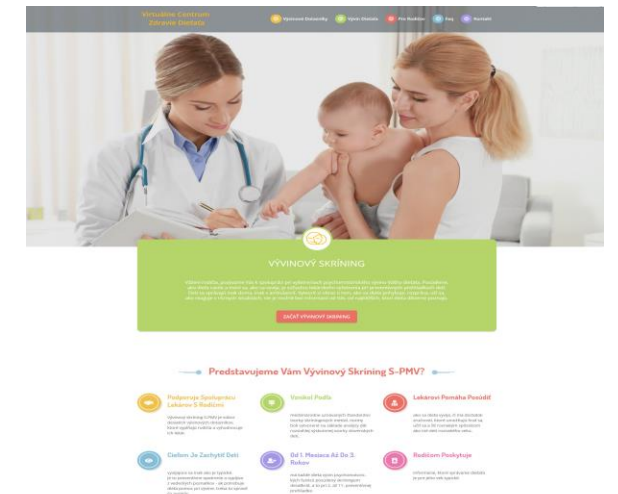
Virtuálne Centrum Zdravie Dieťaťa

Vývinové Milníky
Vývin Dieťaťa
Pre Rodičov
Faq
Kontakt

VÝVINOVÝ SKRÍNING

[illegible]

ZAČAŤ VÝVINOVÝ SKRÍNING

Predstavujeme Vám Vývinový Skríning S-PMV?

Podporuje Spoluprácu Lekárov S Rodičmi

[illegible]

Vznikol Podľa

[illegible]

Lekárová Pomáha Posúdiť

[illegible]

Cieľom Je Zachytiť Deti

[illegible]

Od 1. Mesiaca Až Do 3. Rokov

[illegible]

Rodičom Poskytuje

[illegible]